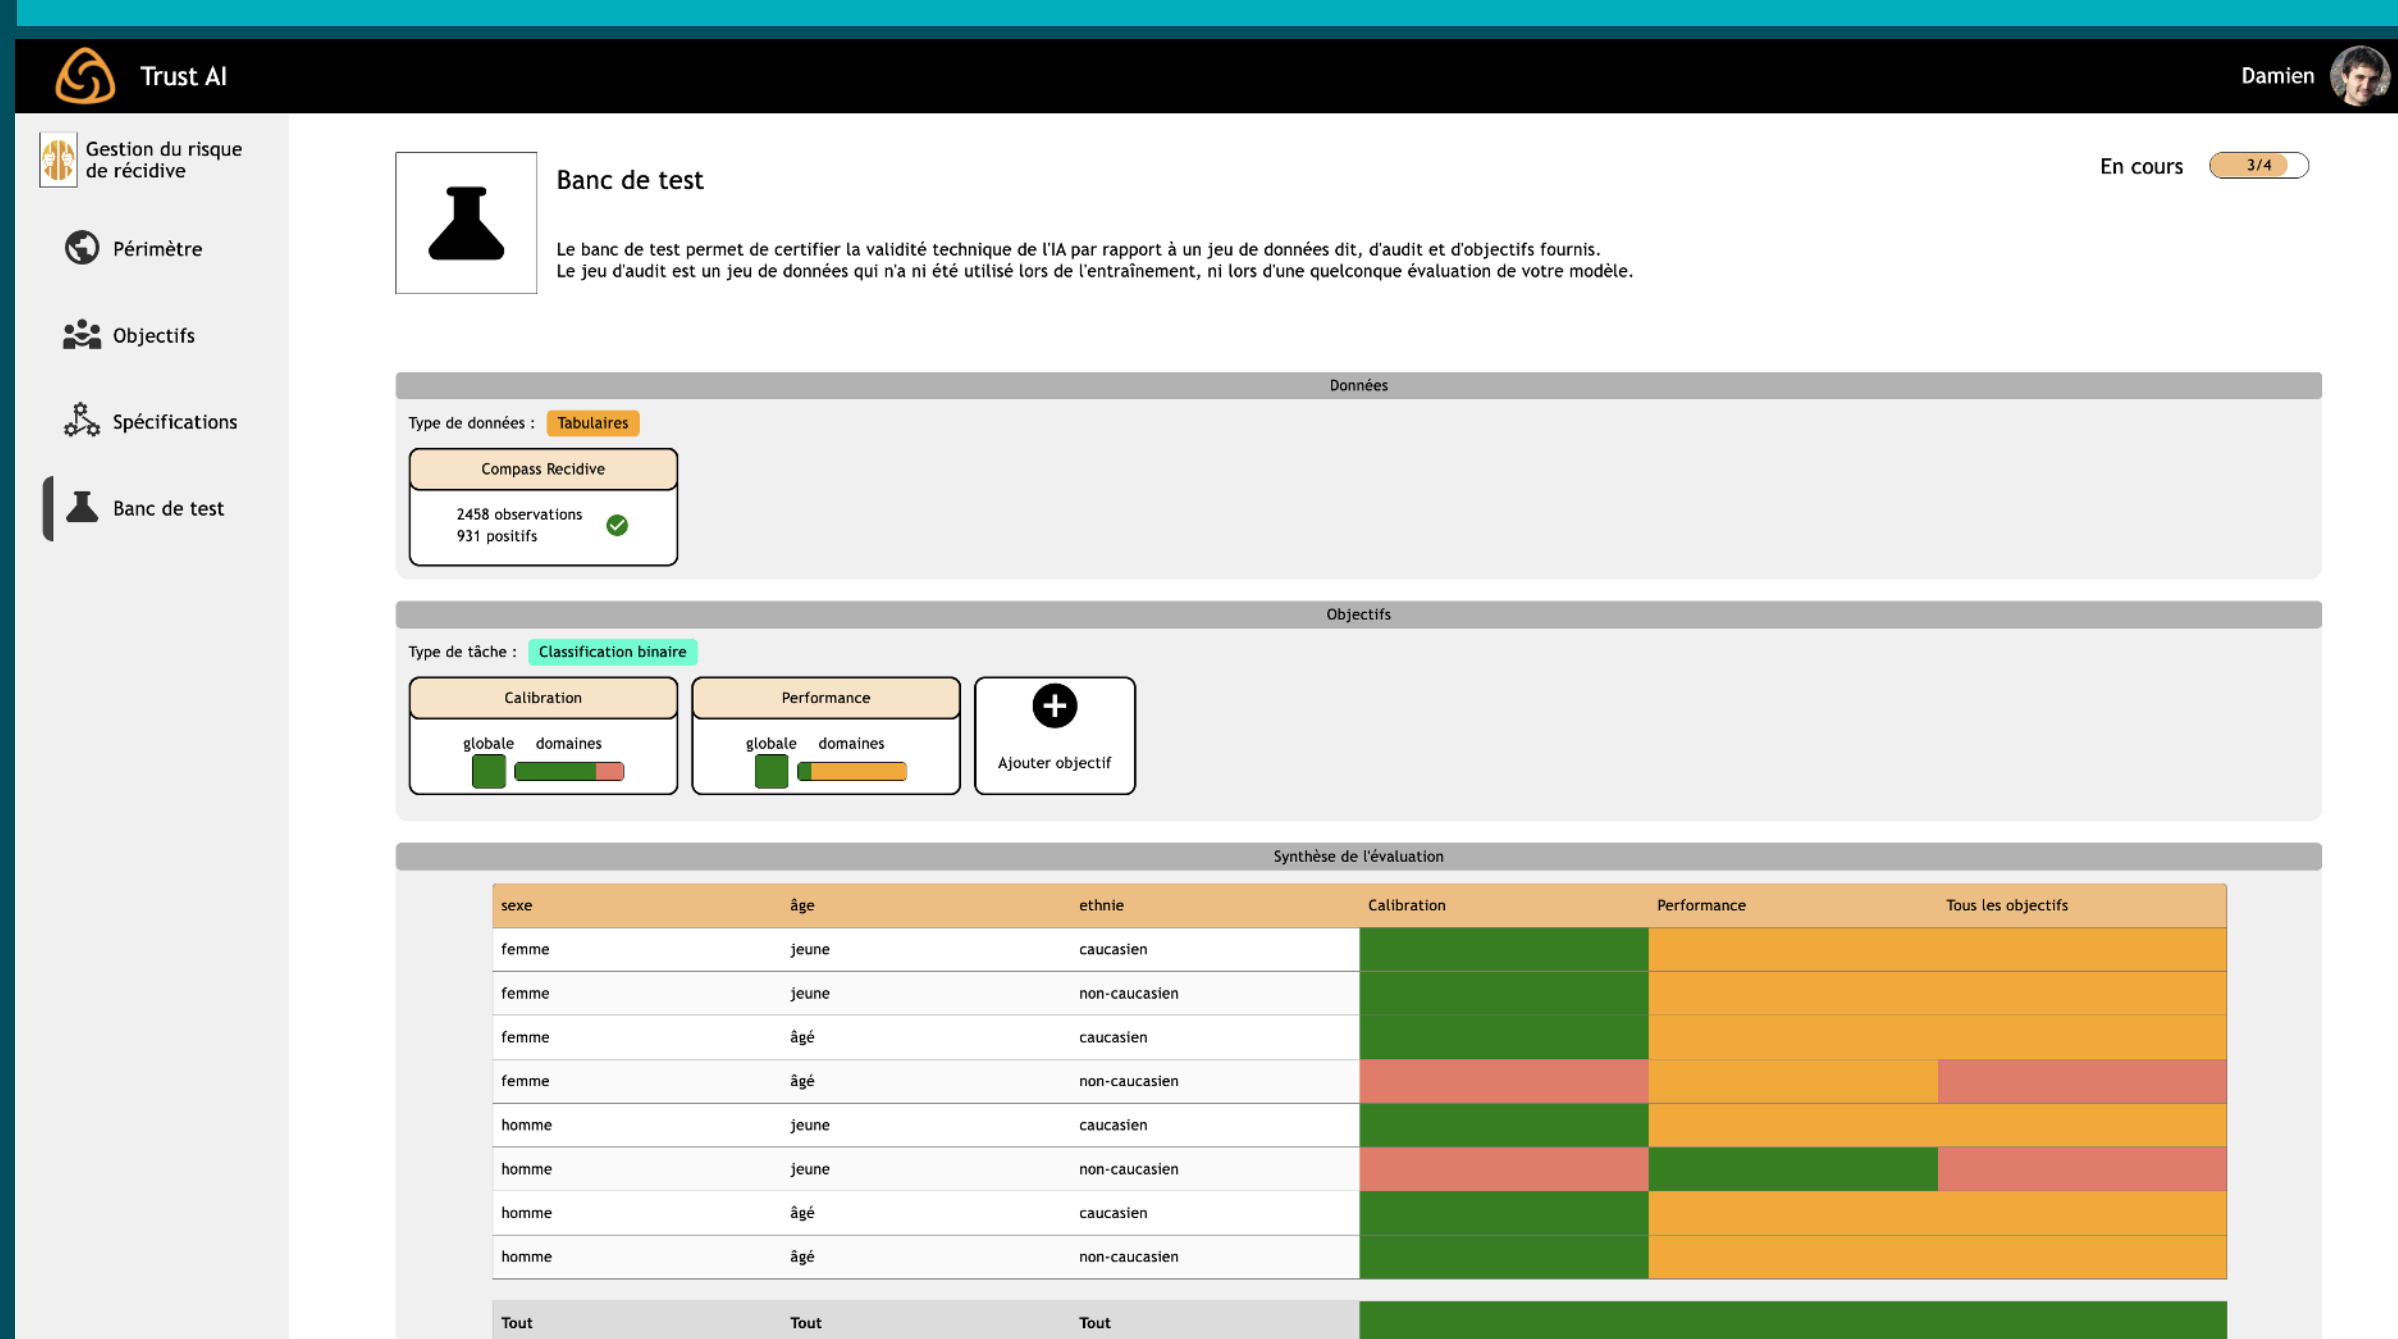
Trust AI

Damien

Gestion du risque de récidive

Périmètre

Objectifs

Spécifications

Banc de test

Banc de test

En cours 3/4

Le banc de test permet de certifier la validité technique de l'IA par rapport à un jeu de données dit, d'audit et d'objectifs fournis.
Le jeu d'audit est un jeu de données qui n'a ni été utilisé lors de l'entraînement, ni lors d'une quelconque évaluation de votre modèle.

Données

Type de données : Tabulaires

Compass Recidive

2458 observations
931 positifs

Objectifs

Type de tâche : Classification binaire

Calibration

globale domaines

Performance

globale domaines

Ajouter objectif

Synthèse de l'évaluation

| sexe | âge | ethnie | Calibration | Performance | Tous les objectifs |
|---|---|---|---|---|---|
| femme | jeune | caucasien | | | |
| femme | jeune | non-caucasien | | | |
| femme | âgé | caucasien | | | |
| femme | âgé | non-caucasien | | | |
| homme | jeune | caucasien | | | |
| homme | jeune | non-caucasien | | | |
| homme | âgé | caucasien | | | |
| homme | âgé | non-caucasien | | | |
| Tout | Tout | Tout | | | |